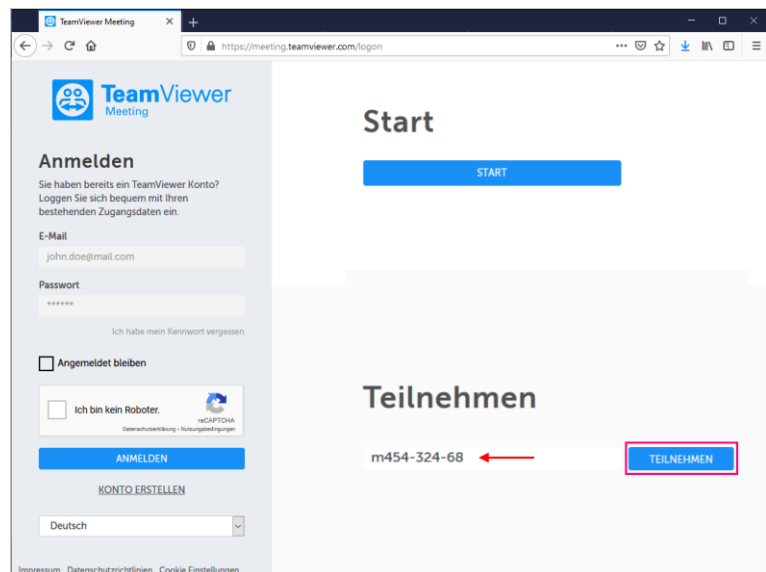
TeamViewer Meeting ×

https://meeting.teamviewer.com/logon

TeamViewer
Meeting

Anmelden

Sie haben bereits ein TeamViewer Konto? Loggen Sie sich bequem mit Ihren bestehenden Zugangsdaten ein.

E-Mail

john.doe@mail.com

Passwort

••••••

Ich habe mein Kennwort vergessen

Angemeldet bleiben

Ich bin kein Roboter.

reCAPTCHA
Datenschutzerklärung - Nutzungsbedingungen

ANMELDEN

KONTO ERSTELLEN

Deutsch

Impressum Datenschutzrichtlinien Cookie Einstellungen

Start

START

Teilnehmen

m454-324-68

TEILNEHMEN